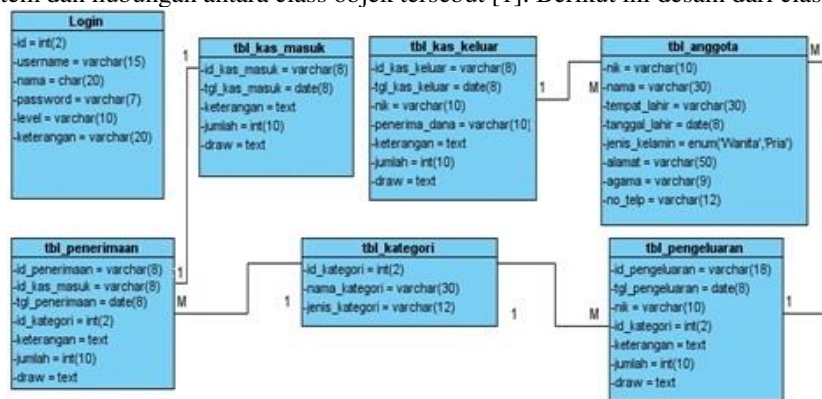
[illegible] dan hubungan antara class objek tersebut [1]. Berikut ini desain dari clas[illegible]

Login
-id = int(2)
-username = varchar(15)
-nama = char(20)
-password = varchar(7)
-level = varchar(10)
-keterangan = varchar(20)

1

tbl_kas_masuk
-id_kas_masuk = varchar(8)
-tgl_kas_masuk = date(8)
-keterangan = text
-jumlah = int(10)
-draw = text

tbl_kas_keluar
-id_kas_keluar = varchar(8)
-tgl_kas_keluar = date(8)
-nik = varchar(10)
-penerima_dana = varchar(10)
-keterangan = text
-jumlah = int(10)
-draw = text

1

M

tbl_anggota
-nik = varchar(10)
-nama = varchar(30)
-tempat_lahir = varchar(30)
-tanggal_lahir = date(8)
-jenis_kelamin = enum('Wanita','Pria')
-alamat = varchar(50)
-agama = varchar(9)
-no_telp = varchar(12)

M

tbl_penerimaan
-id_penerimaan = varchar(8)
-id_kas_masuk = varchar(8)
-tgl_penerimaan = date(8)
-id_kategori = int(2)
-keterangan = text
-jumlah = int(10)
-draw = text

1

M

1

tbl_kategori
-id_kategori = int(2)
-nama_kategori = varchar(30)
-jenis_kategori = varchar(12)

1

M

tbl_pengeluaran
-id_pengeluaran = varchar(18)
-tgl_pengeluaran = date(8)
-nik = varchar(10)
-id_kategori = int(2)
-keterangan = text
-jumlah = int(10)
-draw = text

1